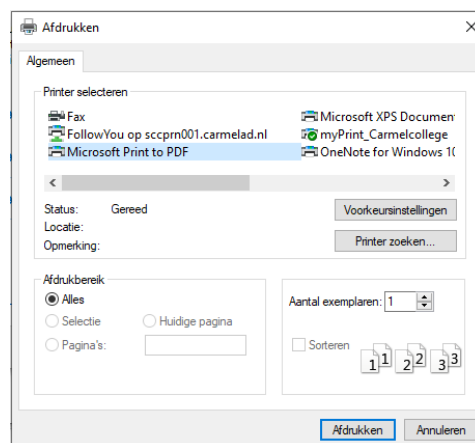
Afdrukken

Algemeen

Printer selecteren

Fax
FollowYou op sccprn001.carmelad.nl
Microsoft Print to PDF
Microsoft XPS Documen
myPrint_Carmelcollege
OneNote for Windows 1(

Status: Gereed
Locatie:
Opmerking:

Voorkeursinstellingen
Printer zoeken...

Afdrukbereik
Alles
Selectie
Huidige pagina
Pagina's:

Aantal exemplaren: 1

Sorteren

1 1 2 2 3 3

Afdrukken
Annuleren